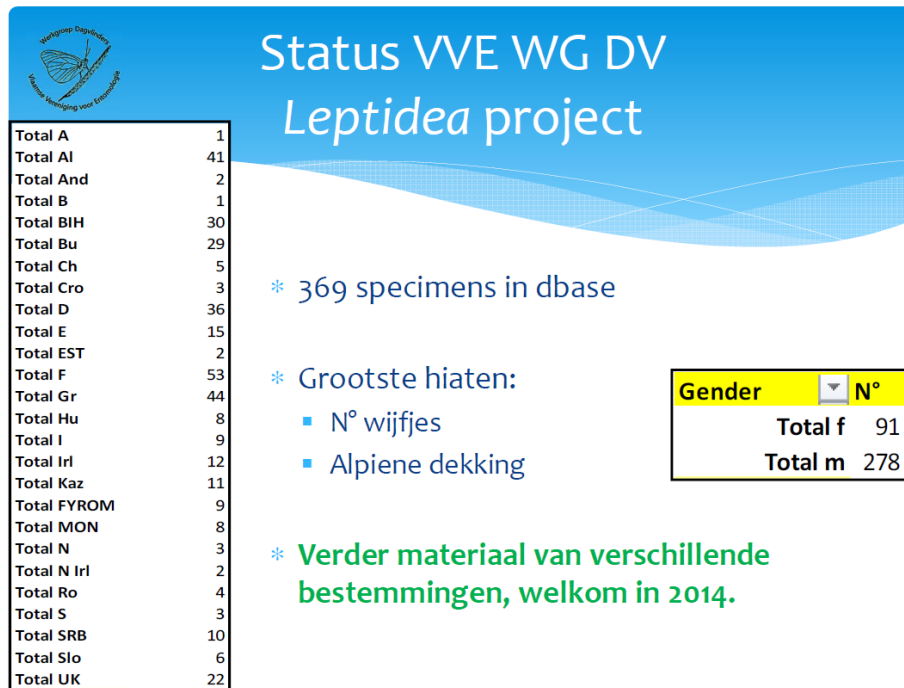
Werkgroep Dagvlinders
Vlaamse Vereniging voor Entomologie

Status VVE WG DV
*Leptidea* project

| | |
|---|---|
| Total A | 1 |
| Total Al | 41 |
| Total And | 2 |
| Total B | 1 |
| Total BIH | 30 |
| Total Bu | 29 |
| Total Ch | 5 |
| Total Cro | 3 |
| Total D | 36 |
| Total E | 15 |
| Total EST | 2 |
| Total F | 53 |
| Total Gr | 44 |
| Total Hu | 8 |
| Total I | 9 |
| Total Irl | 12 |
| Total Kaz | 11 |
| Total FYROM | 9 |
| Total MON | 8 |
| Total N | 3 |
| Total N Irl | 2 |
| Total Ro | 4 |
| Total S | 3 |
| Total SRB | 10 |
| Total Slo | 6 |
| Total UK | 22 |

369 specimens in dbase

Grootste hiaten:
N° wijfjes
Alpiene dekking

| Gender | N° |
|---|---|
| Total f | 91 |
| Total m | 278 |

Verder materiaal van verschillende bestemmingen, welkom in 2014.